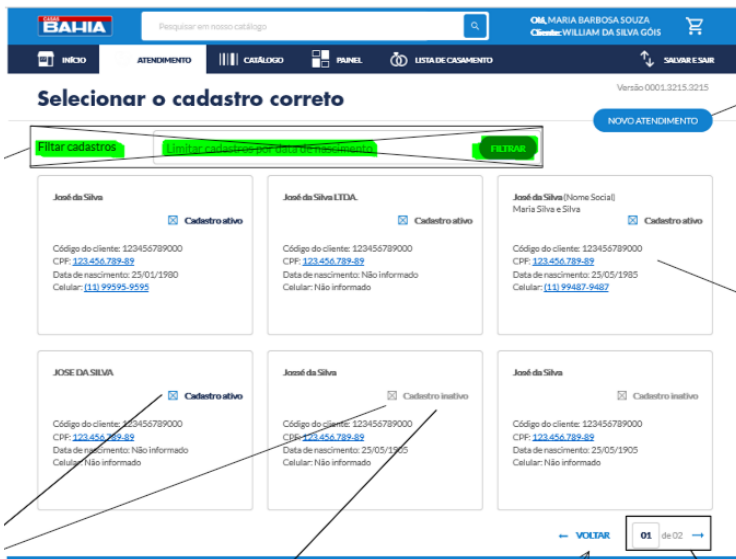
CASAS BAHIA

Pesquisar em nosso catálogo

Olá, MARIA BARBOSA SOUZA
Cliente: WILLIAM DA SILVA GÓIS

INÍCIO ATENDIMENTO CATÁLOGO PAINEL LISTA DE CASAMENTO SALVAR E SAIR

Selecionar o cadastro correto

Versão 0001.3215.3215

NOVO ATENDIMENTO

Filtar cadastros

Limitar cadastros por data de nascimento

FILTRAR

José da Silva
Cadastro ativo
Código do cliente: 123456789000
CPF: 123.456.789-89
Data de nascimento: 25/01/1980
Celular: (11) 99595-9595

José da Silva LTDA.
Cadastro ativo
Código do cliente: 123456789000
CPF: 123.456.789-89
Data de nascimento: Não informado
Celular: Não informado

José da Silva (Nome Social)
Maria Silva e Silva
Cadastro ativo
Código do cliente: 123456789000
CPF: 123.456.789-89
Data de nascimento: 25/05/1985
Celular: (11) 99487-9487

JOSE DA SILVA
Cadastro ativo
Código do cliente: 123456789000
CPF: 123.456.789-89
Data de nascimento: Não informado
Celular: Não informado

Jossé da Silva
Cadastro inativo
Código do cliente: 123456789000
CPF: 123.456.789-89
Data de nascimento: 25/05/1905
Celular: Não informado

José da Silva
Cadastro inativo
Código do cliente: 123456789000
CPF: 123.456.789-89
Data de nascimento: 25/05/1905
Celular: Não informado

VOLTAR

01 de 02